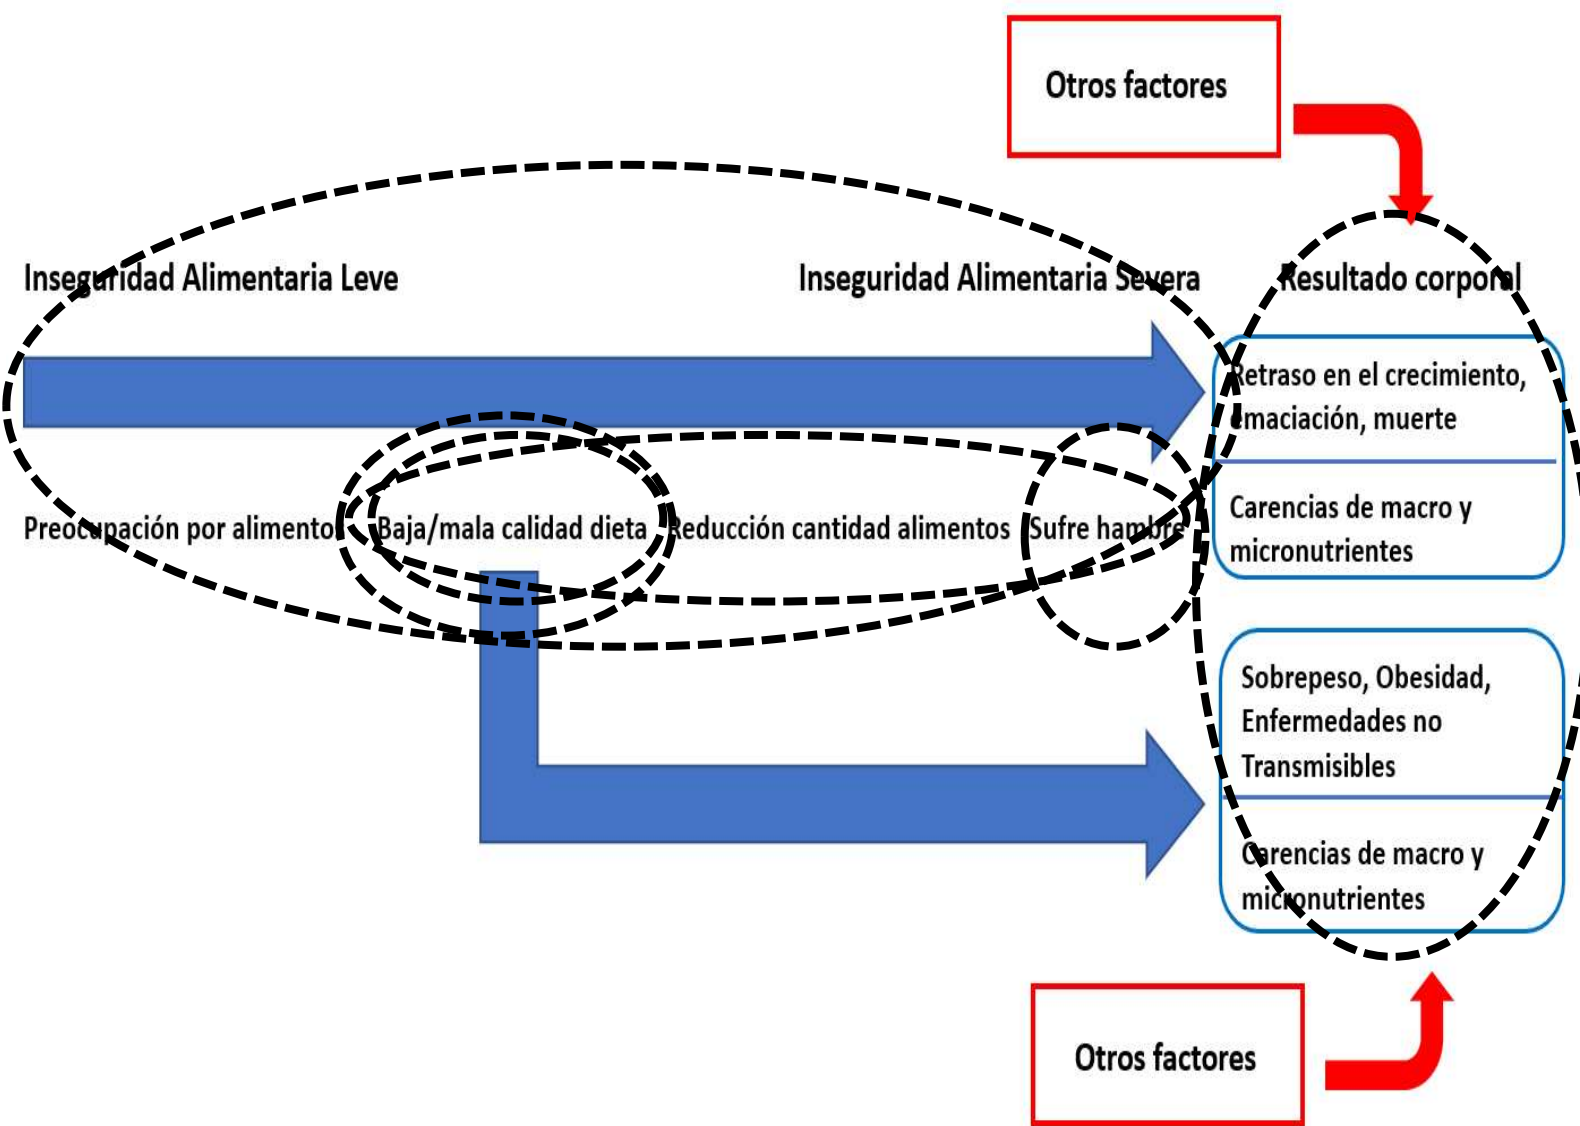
Otros factores

Inseguridad Alimentaria Leve

Inseguridad Alimentaria Severa

Resultado corporal

Retraso en el crecimiento, emaciación, muerte

Carencias de macro y micronutrientes

Preocupación por alimentos

Baja/mala calidad dieta

Reducción cantidad alimentos

Sufre hambre

Sobrepeso, Obesidad, Enfermedades no Transmisibles

Carencias de macro y micronutrientes

Otros factores